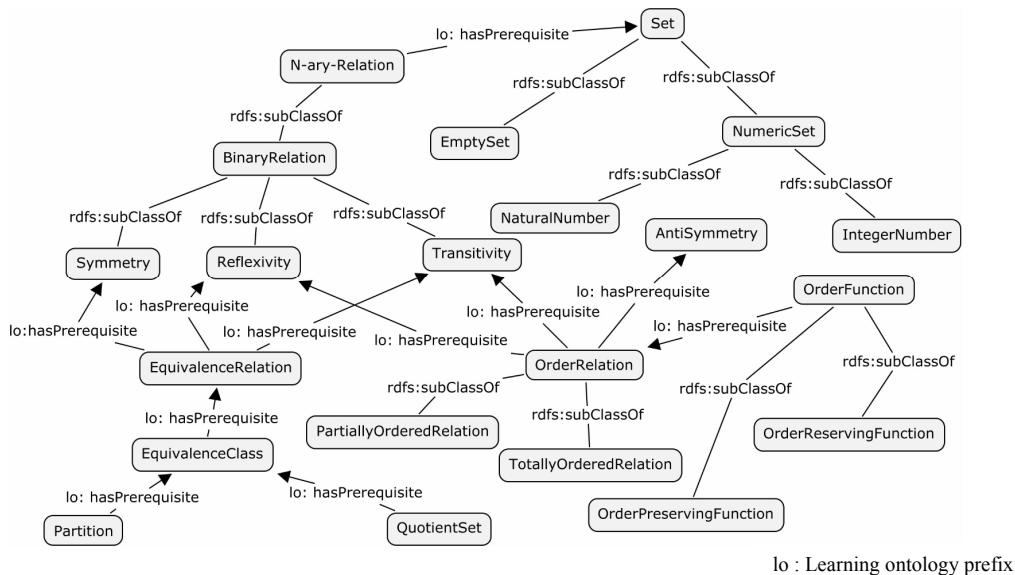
lo: hasPrerequisite

Set

N-ary-Relation

rdfs:subClassOf

rdfs:subClassOf

rdfs:subClassOf

EmptySet

NumericSet

BinaryRelation

rdfs:subClassOf

rdfs:subClassOf

rdfs:subClassOf

rdfs:subClassOf

rdfs:subClassOf

NaturalNumber

IntegerNumber

AntiSymmetry

Symmetry

Reflexivity

Transitivity

lo: hasPrerequisite

OrderFunction

lo: hasPrerequisite

lo:hasPrerequisite

lo: hasPrerequisite

lo: hasPrerequisite

lo: hasPrerequisite

lo: hasPrerequisite

EquivalenceRelation

OrderRelation

rdfs:subClassOf

rdfs:subClassOf

rdfs:subClassOf

rdfs:subClassOf

lo: hasPrerequisite

PartiallyOrderedRelation

OrderReservingFunction

EquivalenceClass

TotallyOrderedRelation

lo: hasPrerequisite

lo: hasPrerequisite

Partition

QuotientSet

OrderPreservingFunction

lo : Learning ontology prefix